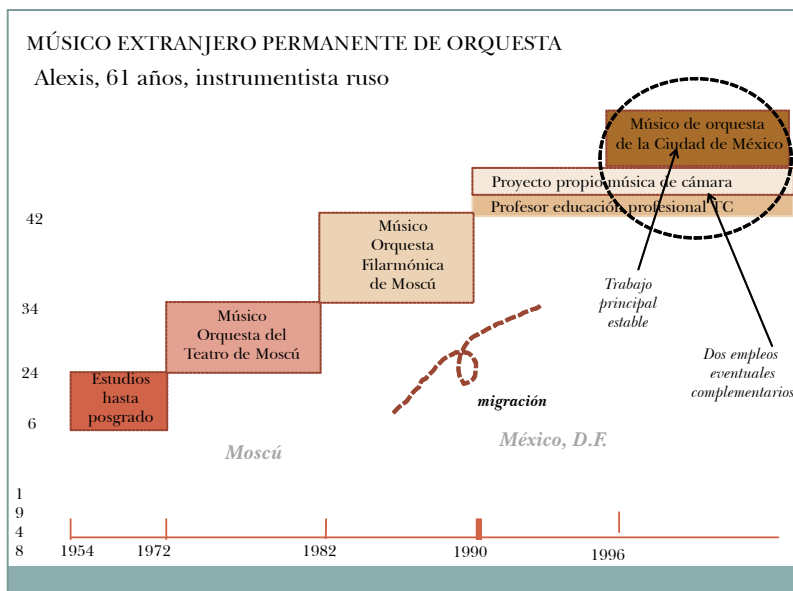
MÚSICO EXTRANJERO PERMANENTE DE ORQUESTA

Alexis, 61 años, instrumentista ruso

Músico de orquesta de la Ciudad de México

Proyecto propio música de cámara

Profesor educación profesional TC

42

Músico Orquesta Filarmónica de Moscú

34

Músico Orquesta del Teatro de Moscú

24

Estudios hasta posgrado

6

Trabajo principal estable

Dos empleos eventuales complementarios

migración

Moscú

México, D.F.

1
9
4
8

1954

1972

1982

1990

1996